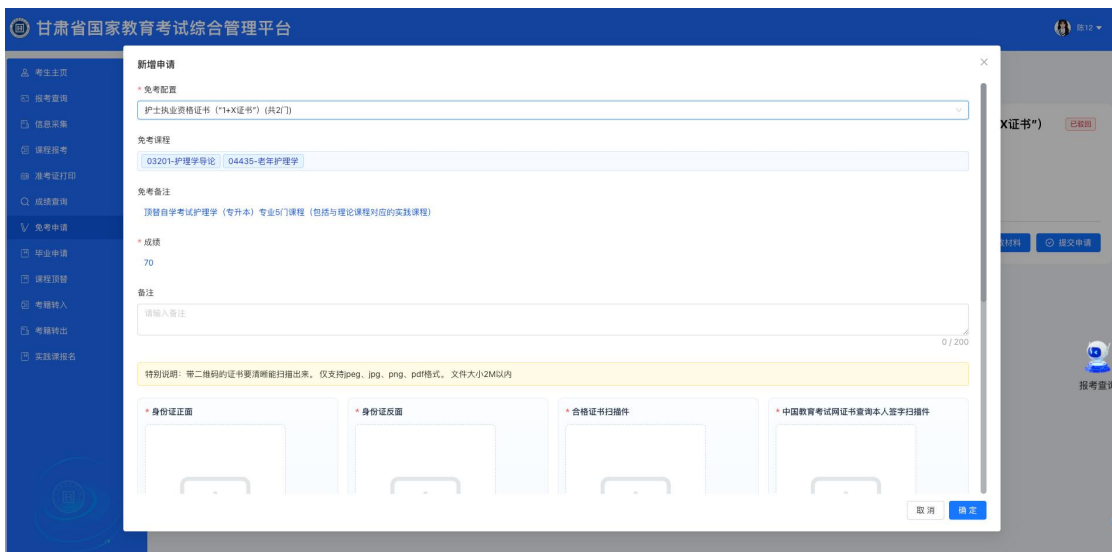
甘肃省国家教育考试综合管理平台

陈12

考生主页
报考查询
信息采集
课程报考
准考证打印
成绩查询
免考申请
毕业申请
课程顶替
考籍转入
考籍转出
实践课报名

X证书")
已驳回
材料
提交申请
报考查询

新增申请

* 免考配置
护士执业资格证书（"1+X证书"）(共2门)

免考课程
03201-护理学导论
04435-老年护理学

免考备注
顶替自学考试护理学（专升本）专业5门课程（包括与理论课程对应的实践课程）

* 成绩
70

备注
请输入备注
0 / 200

特别说明：带二维码的证书要清晰能扫描出来。仅支持jpeg、jpg、png、pdf格式。文件大小2M以内

* 身份证正面
* 身份证反面
* 合格证书扫描件
* 中国教育考试网证书查询本人签字扫描件

取消
确定